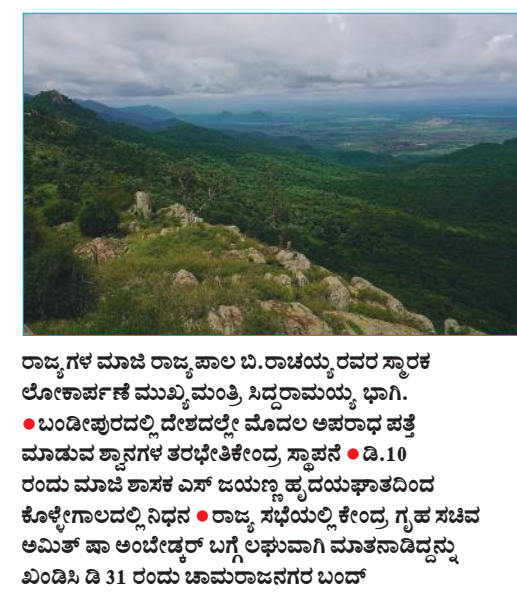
ರಾಜ್ಯಗಳ ಮಾಜಿ ರಾಜ್ಯಪಾಲ ಬಿ.ರಾಚಯ್ಯರವರ ಸ್ಮಾರಕ ಲೋಕಾರ್ಪಣೆ ಮುಖ್ಯಮಂತ್ರಿ ಸಿದ್ದರಾಮಯ್ಯ ಭಾಗಿ. ● ಬಂಡೀಪುರದಲ್ಲಿ ದೇಶದಲ್ಲೇ ಮೊದಲ ಅಪರಾಧ ಪತ್ತೆ ಮಾಡುವ ಶ್ವಾನಗಳ ತರಬೇತಿಕೇಂದ್ರ ಸ್ಥಾಪನೆ ● ಡಿ.10 ರಂದು ಮಾಜಿ ಶಾಸಕ ಎಸ್ ಜಯಣ್ಣ ಹೃದಯಘಾತದಿಂದ ಕೊಳ್ಳೇಗಾಲದಲ್ಲಿ ನಿಧನ ● ರಾಜ್ಯ ಸಭೆಯಲ್ಲಿ ಕೇಂದ್ರ ಗೃಹ ಸಚಿವ ಅಮಿತ್ ಶಾ ಅಂಬೇಡ್ಕರ್ ಬಗ್ಗೆ ಲಘುವಾಗಿ ಮಾತನಾಡಿದ್ದನ್ನು ಖಂಡಿಸಿ ಡಿ 31 ರಂದು ಚಾಮರಾಜನಗರ ಬಂದ್